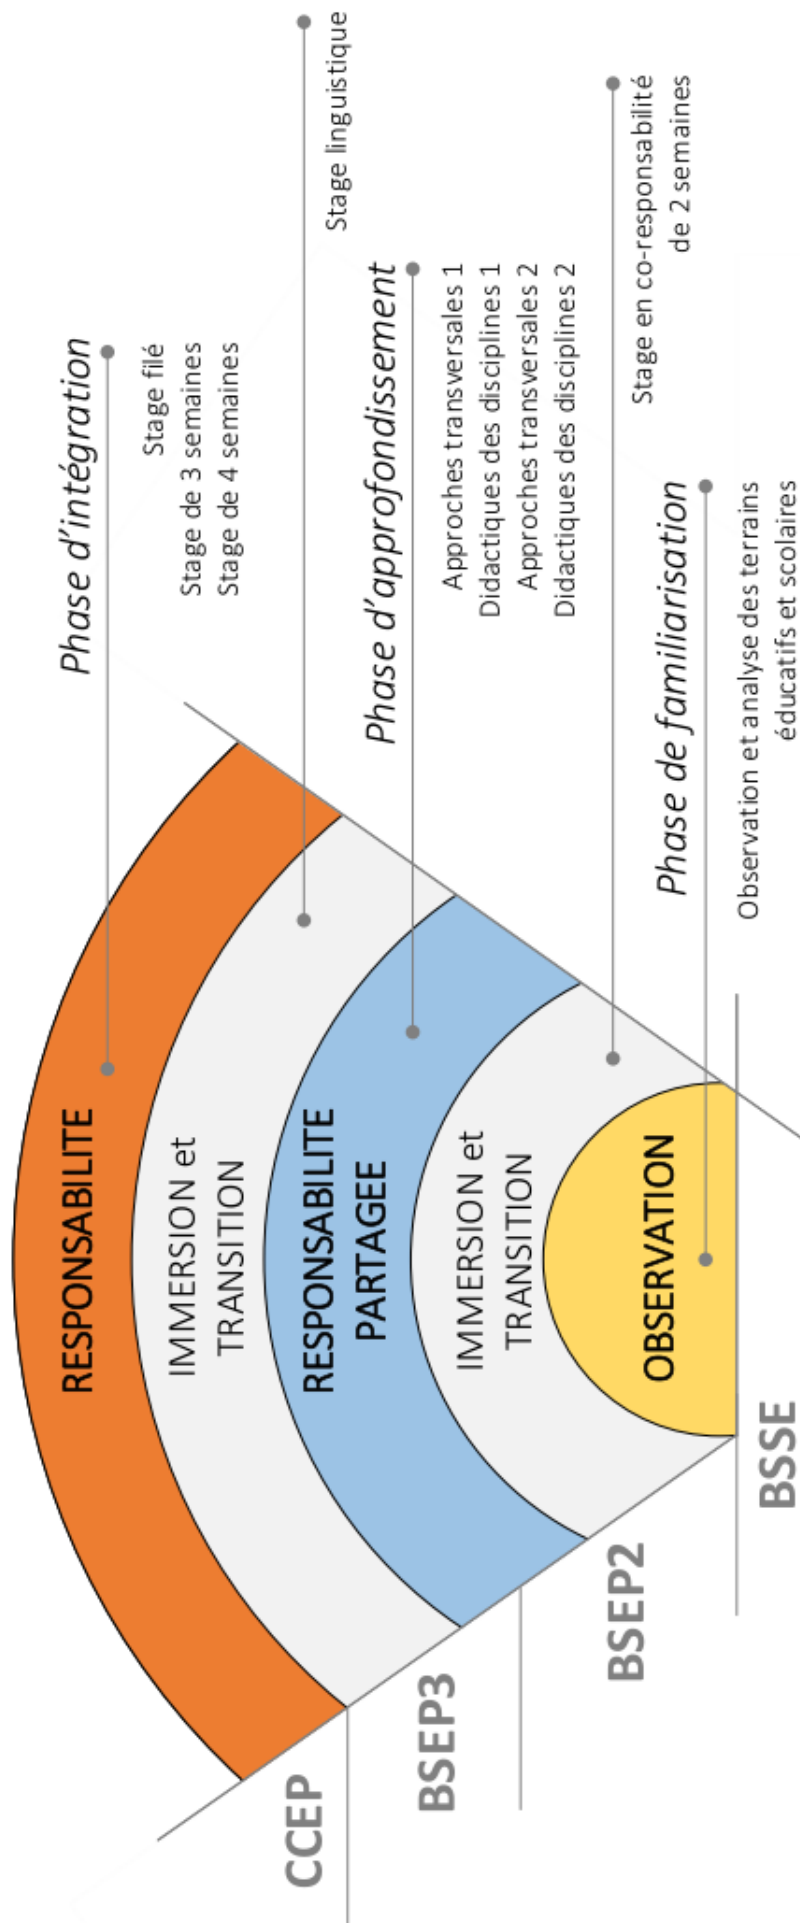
Phase d'intégration

Stage filé
Stage de 3 semaines
Stage de 4 semaines

Stage linguistique

Phase d'approfondissement

Approches transversales 1
Didactiques des disciplines 1
Approches transversales 2
Didactiques des disciplines 2

Stage en co-responsabilité de 2 semaines

Phase de familiarisation

Observation et analyse des terrains éducatifs et scolaires

RESPONSABILITE

IMMERSION et TRANSITION

RESPONSABILITE PARTAGEE

IMMERSION et TRANSITION

OBSERVATION

CCEP

BSEP3

BSEP2

BSSE